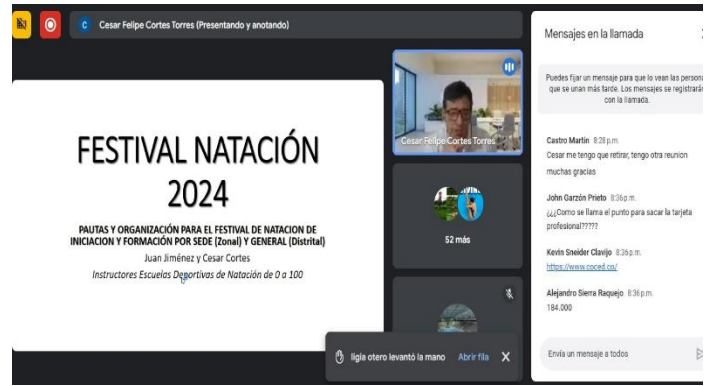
C Cesar Felipe Cortes Torres (Presentando y anotando)

FESTIVAL NATACIÓN 2024

PAUTAS Y ORGANIZACIÓN PARA EL FESTIVAL DE NATACION DE INICIACION Y FORMACIÓN POR SEDE (Zonal) Y GENERAL (Distrital)

Juan Jiménez y Cesar Cortes

Instructores Escuelas Deportivas de Natación de 0 a 100

Cesar Felipe Cortes Torres

52 más

ligia otero levantó la mano Abrir fila

Mensajes en la llamada

Puedes fijar un mensaje para que lo vean las personas que se unan más tarde. Los mensajes se registrarán con la llamada.

Castro Martin 8:28 p.m.
Cesar me tengo que retirar, tengo otra reunion muchas gracias

John Garzón Prieto 8:36 p.m.
¿¿¿Como se llama el punto para sacar la tarjeta profesional?????

Kevin Sneider Clavijo 8:36 p.m.
https://www.coced.co/

Alejandro Sierra Raquejo 8:36 p.m.
184.000

Envía un mensaje a todos